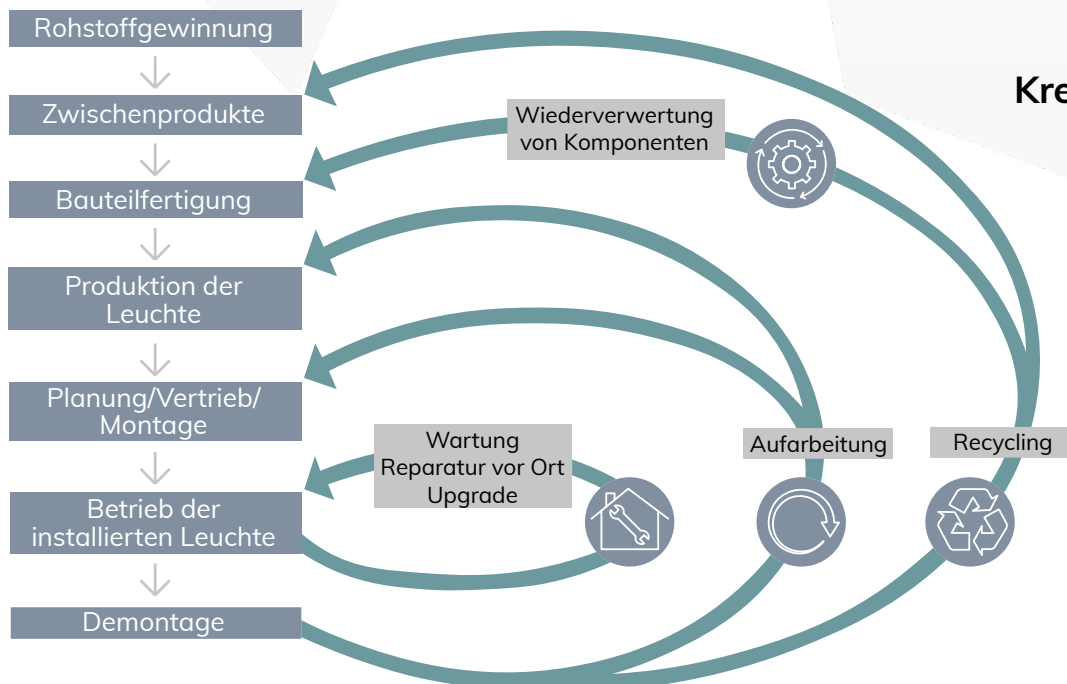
Rohstoffgewinnung

Zwischenprodukte

Bauteilfertigung

Produktion der Leuchte

Planung/Vertrieb/ Montage

Betrieb der installierten Leuchte

Demontage

Kre

Wiederverwertung von Komponenten

Wartung Reparatur vor Ort Upgrade

Aufarbeitung

Recycling